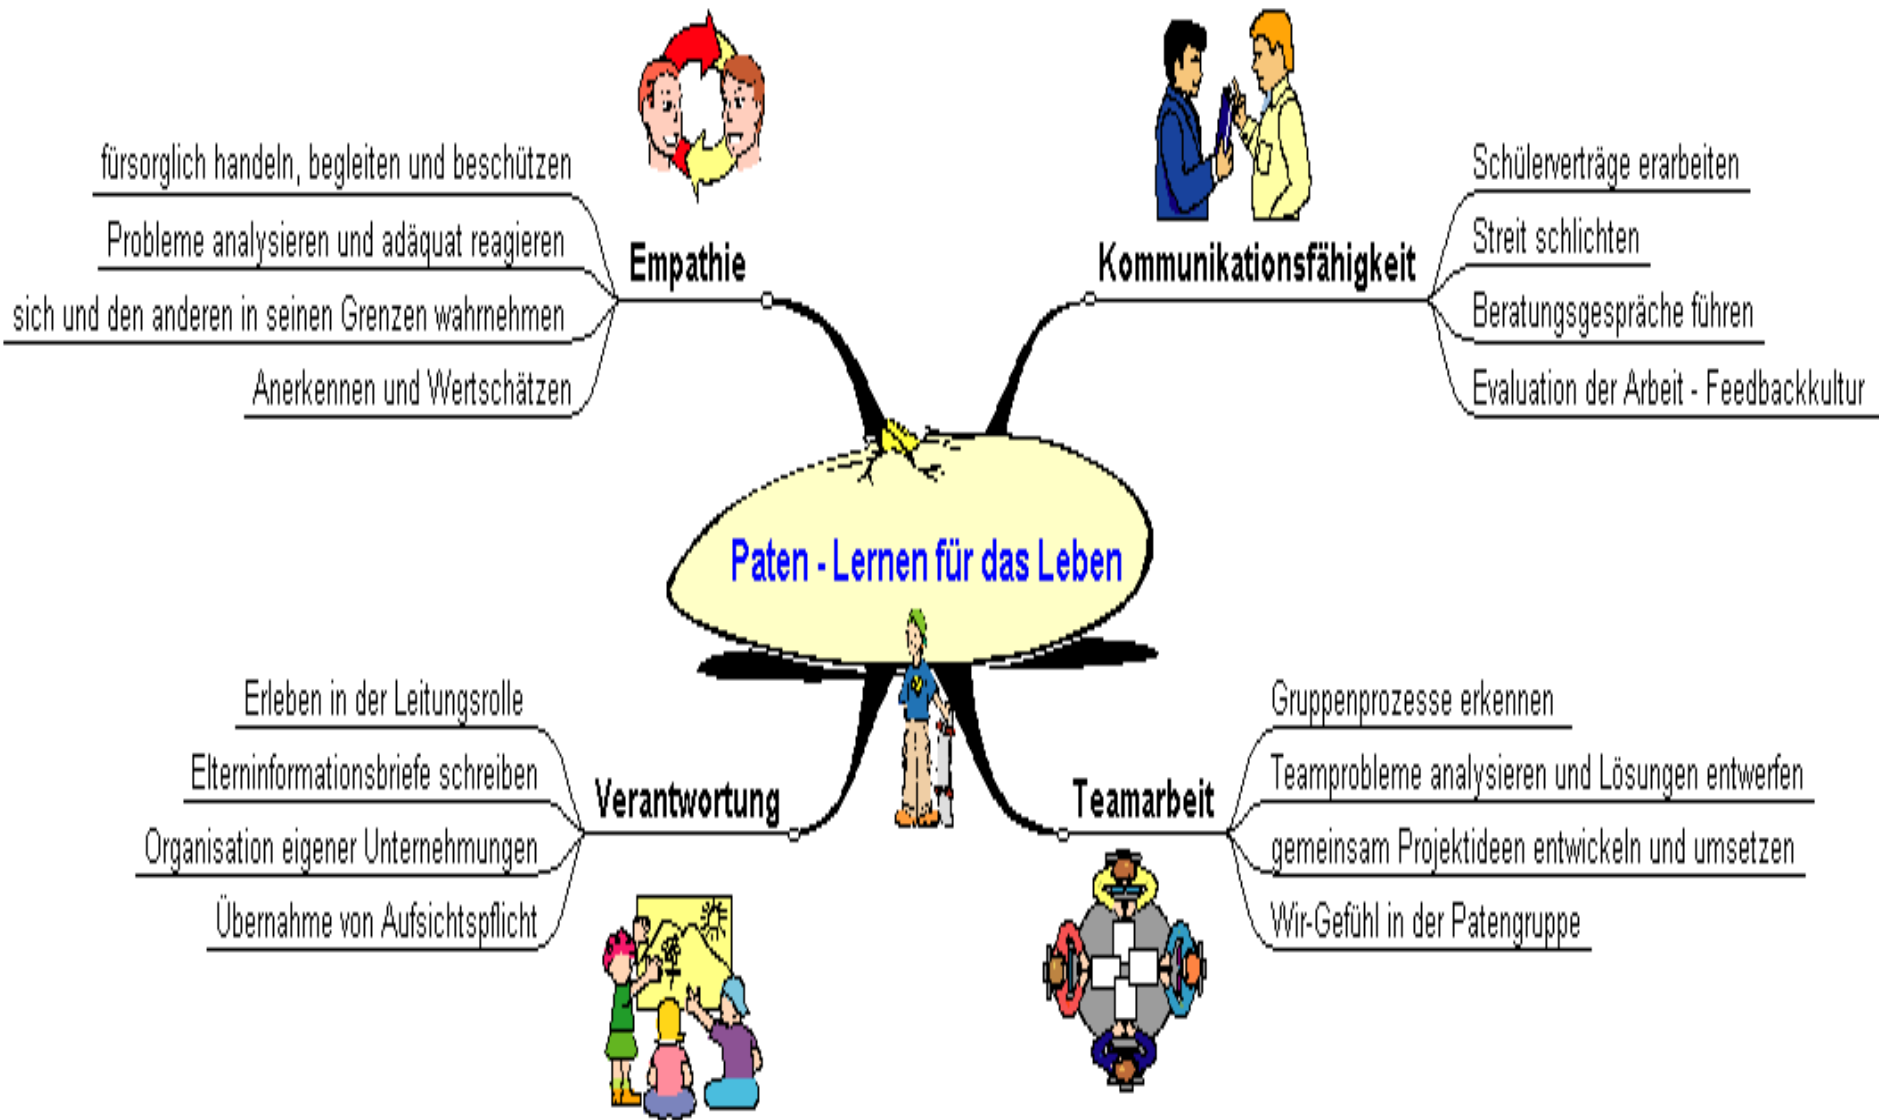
Paten - Lernen für das Leben

Empathie
fürsorglich handeln, begleiten und beschützen
Probleme analysieren und adäquat reagieren
sich und den anderen in seinen Grenzen wahrnehmen
Anerkennen und Wertschätzen

Kommunikationsfähigkeit
Schülerverträge erarbeiten
Streit schlichten
Beratungsgespräche führen
Evaluation der Arbeit - Feedbackkultur

Verantwortung
Erleben in der Leitungsrolle
Elterninformationsbriefe schreiben
Organisation eigener Unternehmungen
Übernahme von Aufsichtspflicht

Teamarbeit
Gruppenprozesse erkennen
Teamprobleme analysieren und Lösungen entwerfen
gemeinsam Projektideen entwickeln und umsetzen
Wir-Gefühl in der Patengruppe